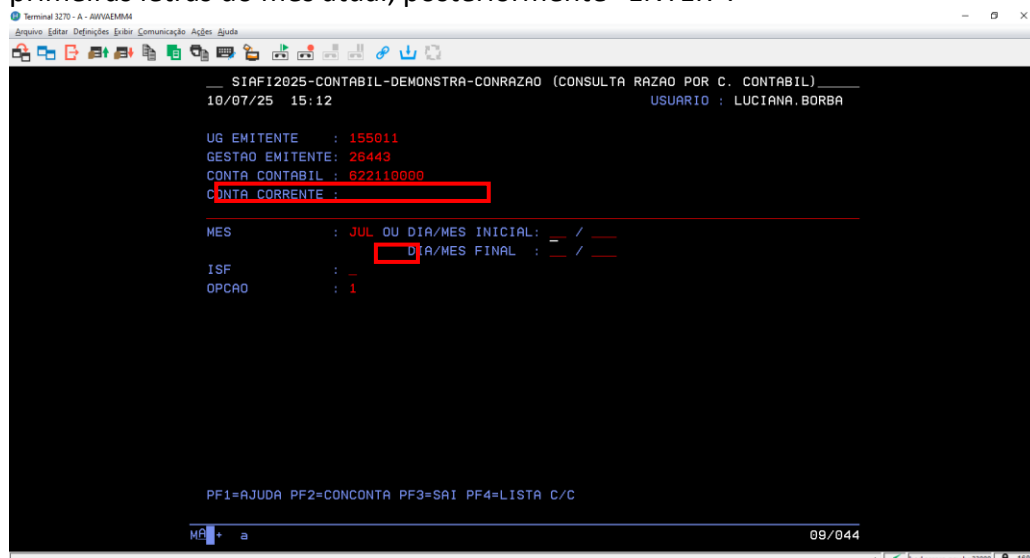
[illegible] letras do mês atual, posteriormente "ENTER".

Terminal 3270 - A - AWVAEMM4

Arquivo Editar Definições Exibir Comunicação Ações Ajuda

__ SIAFI2025-CONTABIL-DEMONSTRA-CONRAZAO (CONSULTA RAZAO POR C. CONTABIL)_____
10/07/25 15:12 USUARIO : LUCIANA.BORBA

UG EMITENTE : 155011
GESTAO EMITENTE: 26443
CONTA CONTABIL : 622110000
CONTA CORRENTE :

MES : JUL OU DIA/MES INICIAL: __ / ___
DIA/MES FINAL : __ / ___
ISF : _
OPCAO : 1

PF1=AJUDA PF2=CONCONTA PF3=SAI PF4=LISTA C/C

MA + a 09/044